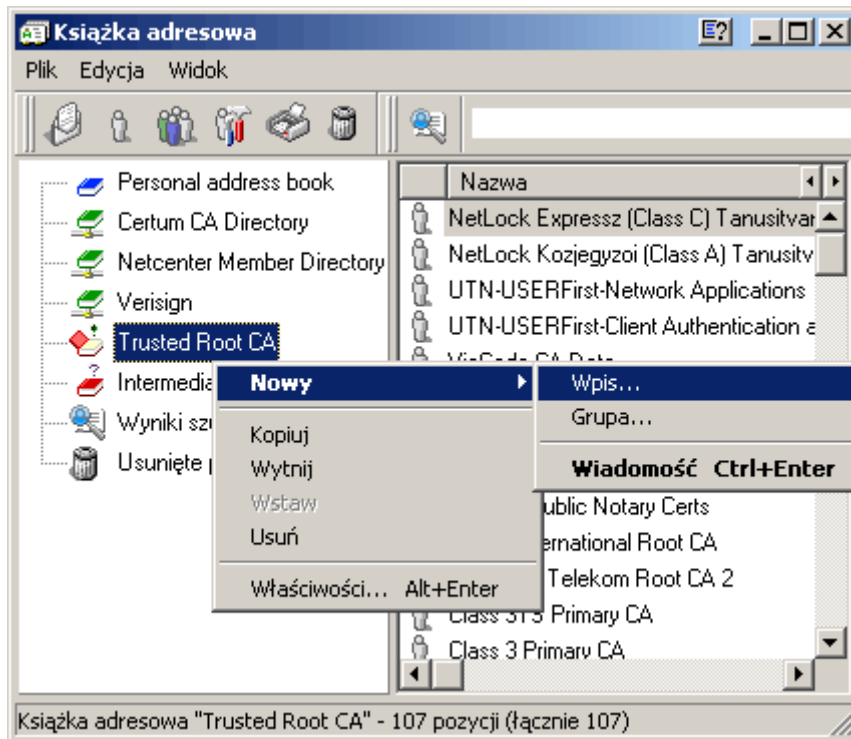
Książka adresowa

Plik Edycja Widok

Personal address book
Certum CA Directory
Netcenter Member Directory
Verisign
Trusted Root CA
Intermedia
Wyniki sz
Usunięte

Nazwa

NetLock Expressz (Class C) Tanusitvar
NetLock Kozjegyzoi (Class A) Tanusitv
UTN-USERFirst-Network Applications
UTN-USERFirst-Client Authentication a
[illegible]
ublic Notary Certs
ernational Root CA
Telekom Root CA 2
Class 3TS Primary CA
Class 3 Primary CA

Nowy
Kopiuj
Wytnij
Wstaw
Usuń
Właściwości... Alt+Enter

Wpis...
Grupa...
Wiadomość Ctrl+Enter

Książka adresowa "Trusted Root CA" - 107 pozycji (łącznie 107)